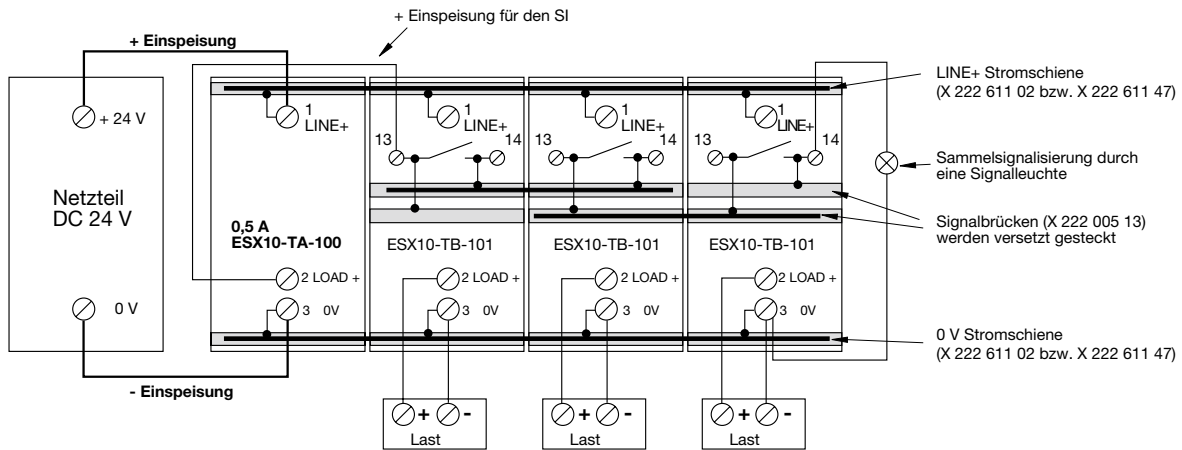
+ Einspeisung für den SI

+ Einspeisung

LINE+ Stromschiene
(X 222 611 02 bzw. X 222 611 47)

+ 24 V

1
LINE+

1
LINE+

1
LINE+

1
LINE+

13

14

13

14

13

14

Sammelsignalisierung durch eine Signalleuchte

Netzteil
DC 24 V

Signalbrücken (X 222 005 13) werden versetzt gesteckt

0,5 A
ESX10-TA-100

ESX10-TB-101

ESX10-TB-101

ESX10-TB-101

2 LOAD +

2 LOAD +

2 LOAD +

2 LOAD +

0 V

3 0V

3 0V

3 0V

3 0V

0 V Stromschiene
(X 222 611 02 bzw. X 222 611 47)

- Einspeisung

+ -
Last

+ -
Last

+ -
Last